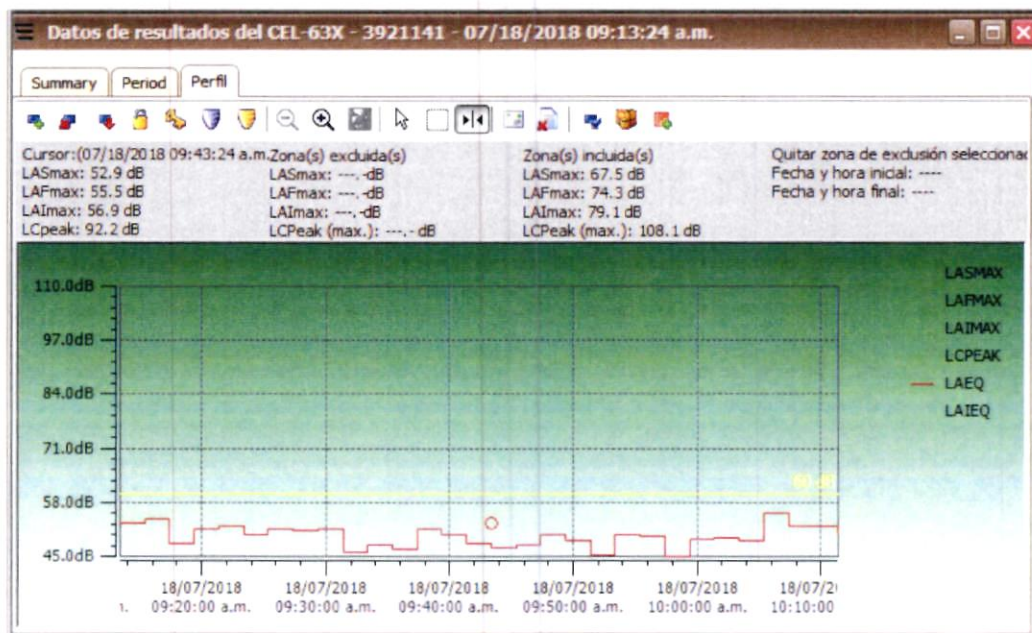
Datos de resultados del CEL-63X - 3921141 - 07/18/2018 09:13:24 a.m.

Summary | Period | Perfil

Cursor:(07/18/2018 09:43:24 a.m.)
LASmax: 52.9 dB
LAFmax: 55.5 dB
LAImax: 56.9 dB
LCpeak: 92.2 dB

Zona(s) excluida(s)
LASmax: ---.-dB
LAFmax: ---.-dB
LAImax: ---.-dB
LCPeak (max.): ---.- dB

Zona(s) incluida(s)
LASmax: 67.5 dB
LAFmax: 74.3 dB
LAImax: 79.1 dB
LCPeak (max.): 108.1 dB

Quitar zona de exclusión seleccionac
Fecha y hora inicial: ----
Fecha y hora final: ----

110.0dB
97.0dB
84.0dB
71.0dB
58.0dB
45.0dB

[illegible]

LASMAX
LAFMAX
LAIMAX
LCPEAK
LAEQ
LAIEQ

18/07/2018 09:20:00 a.m.
18/07/2018 09:30:00 a.m.
18/07/2018 09:40:00 a.m.
18/07/2018 09:50:00 a.m.
18/07/2018 10:00:00 a.m.
18/07/2 10:10:00